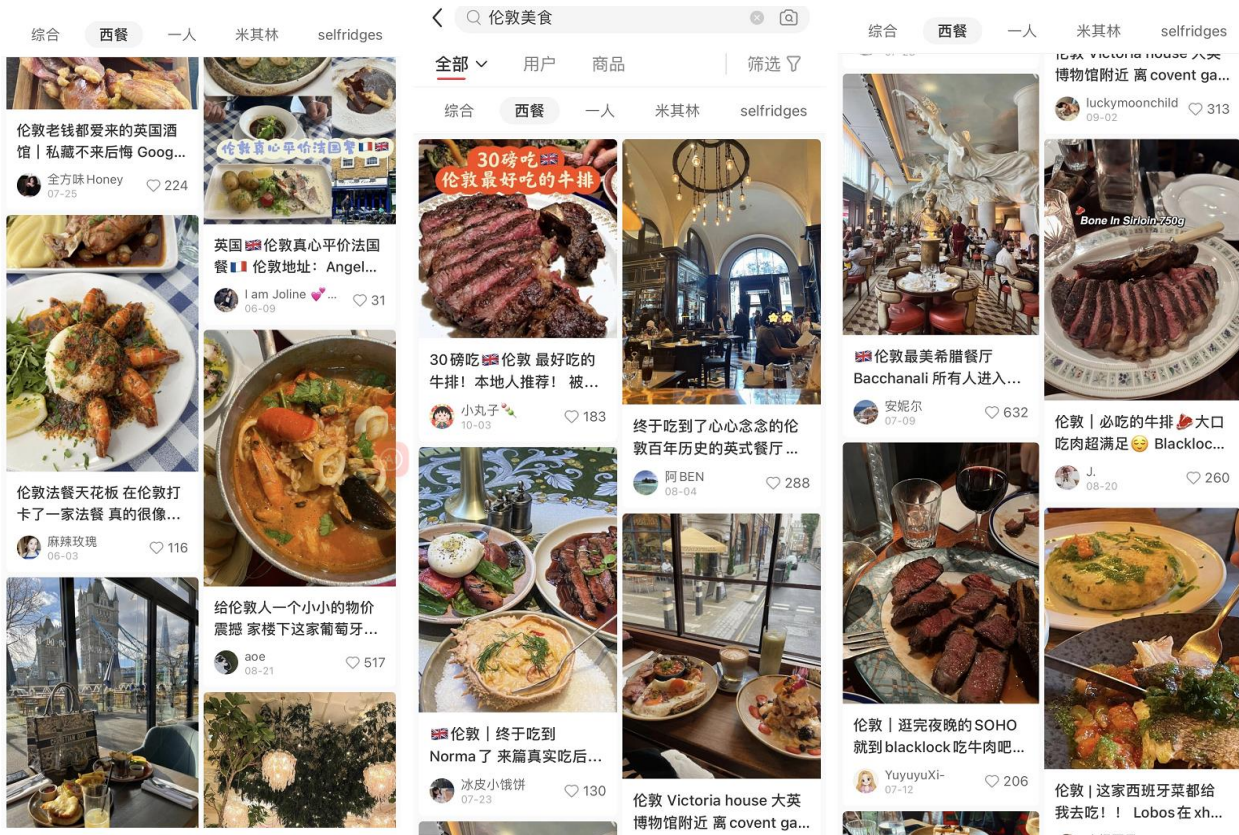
综合 西餐 一人 米其林 selfridges

伦敦老钱都爱来的英国酒馆｜私藏不来后悔 Goog...
全方味Honey
07-25
224

伦敦真心平价法国餐🇬🇧🇫🇷

英国🇬🇧伦敦真心平价法国餐🇫🇷 伦敦地址：Angel...
I am Joline 💕...
06-09
31

伦敦法餐天花板 在伦敦打卡了一家法餐 真的很像...
麻辣玫瑰
06-03
116

给伦敦人一个小小的物价震撼 家楼下这家葡萄牙...
aoe
08-21
517

伦敦美食

全部 用户 商品 筛选

综合 西餐 一人 米其林 selfridges

30磅吃🇬🇧伦敦最好吃的牛排

30磅吃🇬🇧伦敦 最好吃的牛排！本地人推荐！ 被...
小丸子
10-03
183

终于吃到了心心念念的伦敦百年历史的英式餐厅 ...
阿BEN
08-04
288

🇬🇧伦敦｜终于吃到 Norma了 来篇真实吃后...
冰皮小饿饼
07-23
130

伦敦 Victoria house 大英博物馆附近 离 covent ga...

综合 西餐 一人 米其林 selfridges

伦敦 Victoria house 大英博物馆附近 离 covent ga...
luckymoonchild
09-02
313

Bone In Sirloin 750g

🇬🇧伦敦最美希腊餐厅 Bacchanali 所有人进入...
安妮尔
07-09
632

伦敦｜必吃的牛排🥩大口吃肉超满足😌 Blackloc...
J.
08-20
260

伦敦｜逛完夜晚的 SOHO 就到 blacklock 吃牛肉吧...
YuyuyuXi-
07-12
206

伦敦｜这家西班牙菜都给我去吃！！ Lobos 在 xh...